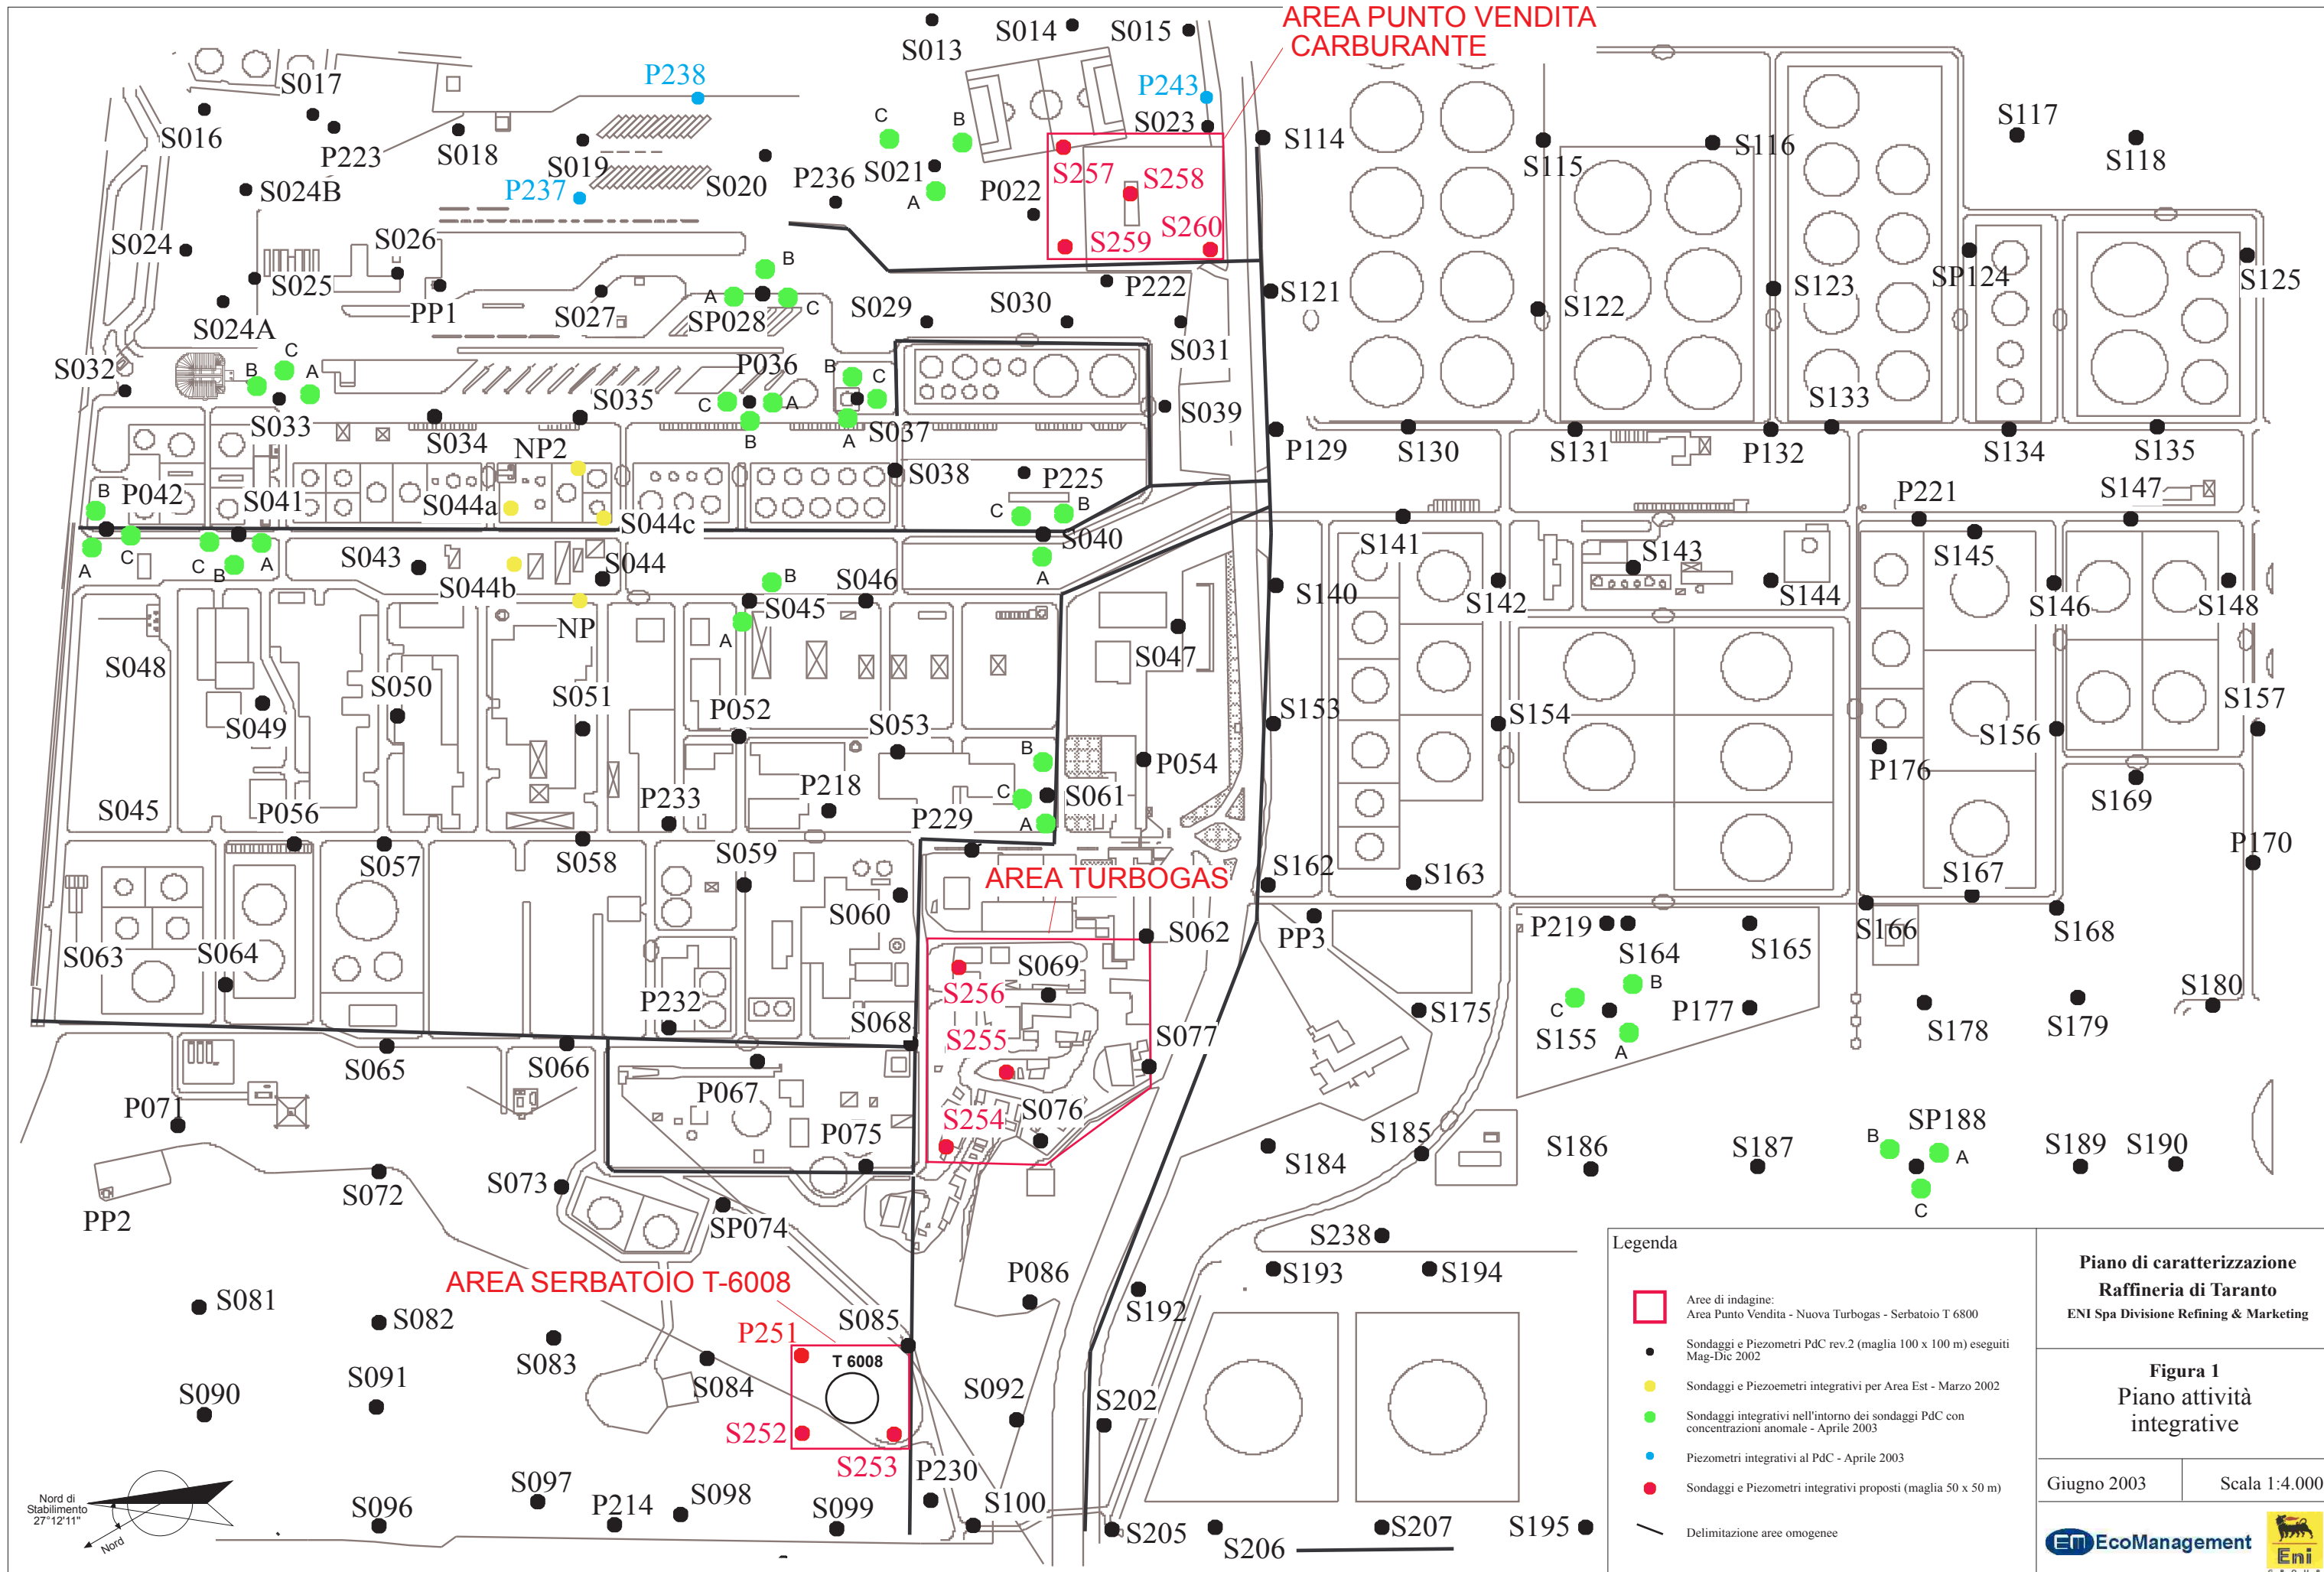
AREA PUNTO VENDITA CARBURANTE

S013 S014 S015 S017 P238 P243 S016 P223 S018 S019 S020 P236 S021 P022 S023 S257 S258 S259 S260 S024B P237 S024 S026 S025 PP1 S027 SP028 S029 S030 P222 S031 S024A S032 S033 P036 S035 S037 S039 S034 NP2 S038 P225 B P042 S041 S044a S044c S040 S043 S044b S044 S046 S045 NP S048 S050 S051 P052 S053 S047 S049 S045 P056 P233 P218 P229 P054 S061 S057 S058 S059 S060 S063 S064 P232 S068 S065 S066 P067 P075 P071 PP2 S072 S073 SP074 S081 S082 S083 S084 S085 P251 S090 S091 S092 S096 S097 P214 S098 S099 S100 P230 S252 S253

S114 S115 S116 S117 S118 S121 S122 S123 SP124 S125 S133 P129 S130 S131 P132 S134 S135 P221 S147 S141 S143 S145 S140 S142 S144 S146 S148 S153 S154 S156 S157 P176 S169 P170 S162 S163 S167 S166 S168 PP3 P219 S164 S165 S180 S175 S155 P177 S178 S179 S184 S185 S186 S187 SP188 S189 S190 S238 S193 S194 S192 S202 P086 S205 S206 S207 S195

AREA TURBOGAS
S069 S256 S255 S254 S076 S062 S077

AREA SERBATOIO T-6008
T 6008

A B C

Legenda
Aree di indagine:
Area Punto Vendita - Nuova Turbogas - Serbatoio T 6800
Sondaggi e Piezometri PdC rev.2 (maglia 100 x 100 m) eseguiti Mag-Dic 2002
Sondaggi e Piezometri integrativi per Area Est - Marzo 2002
Sondaggi integrativi nell'intorno dei sondaggi PdC con concentrazioni anomale - Aprile 2003
Piezometri integrativi al PdC - Aprile 2003
Sondaggi e Piezometri integrativi proposti (maglia 50 x 50 m)
Delimitazione aree omogenee

Piano di caratterizzazione
Raffineria di Taranto
ENI Spa Divisione Refining & Marketing

Figura 1
Piano attività integrative

Giugno 2003
Scala 1:4.000

EcoManagement
Eni

Nord di Stabilimento 27°12'11"
Nord